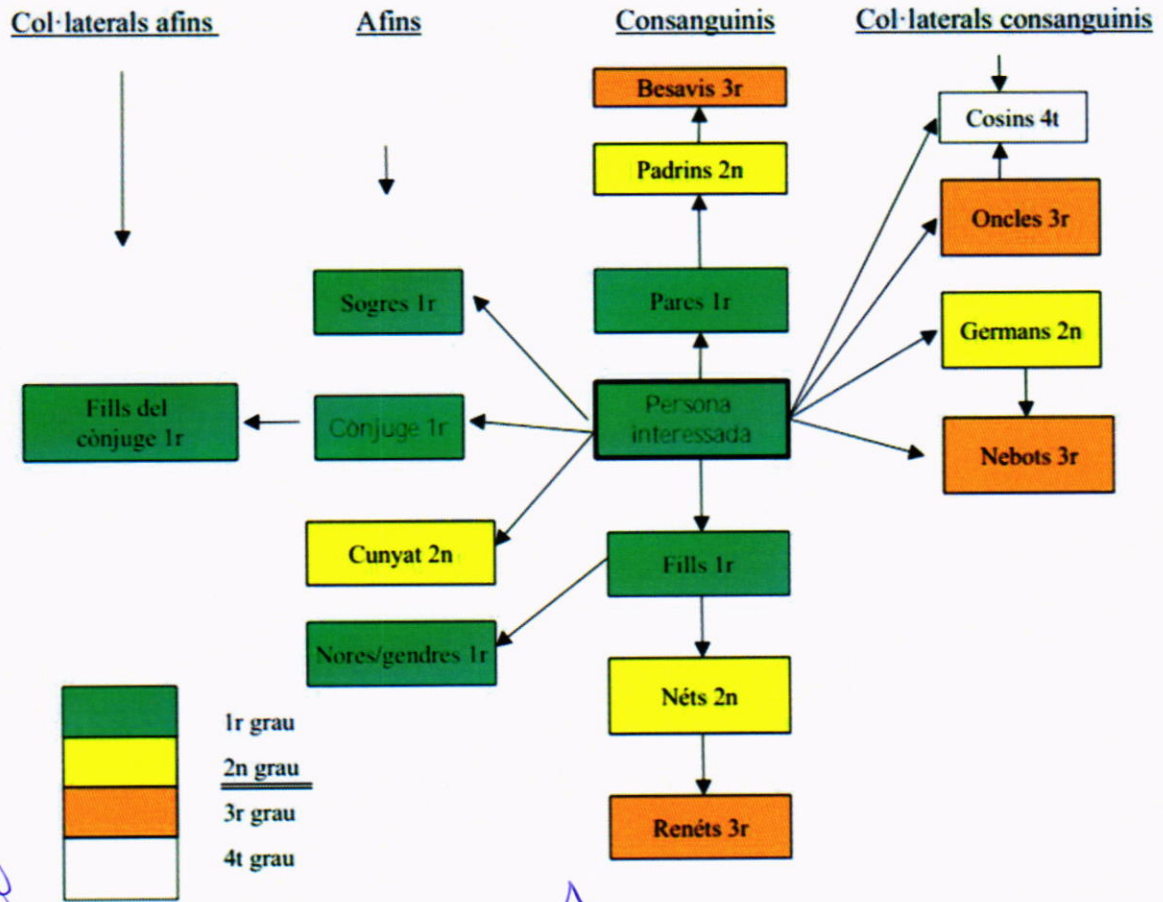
Col·laterals afins

Afins

Consanguinis

Col·laterals consanguinis

Besavis 3r

Padrins 2n

Pares 1r

Cosins 4t

Oncles 3r

Germans 2n

Nebots 3r

Sogres 1r

Fills del cònjuge 1r

Cònjuge 1r

Persona interessada

Cunyat 2n

Nores/gendres 1r

Fills 1r

Néts 2n

Renéts 3r

1r grau

2n grau

3r grau

4t grau